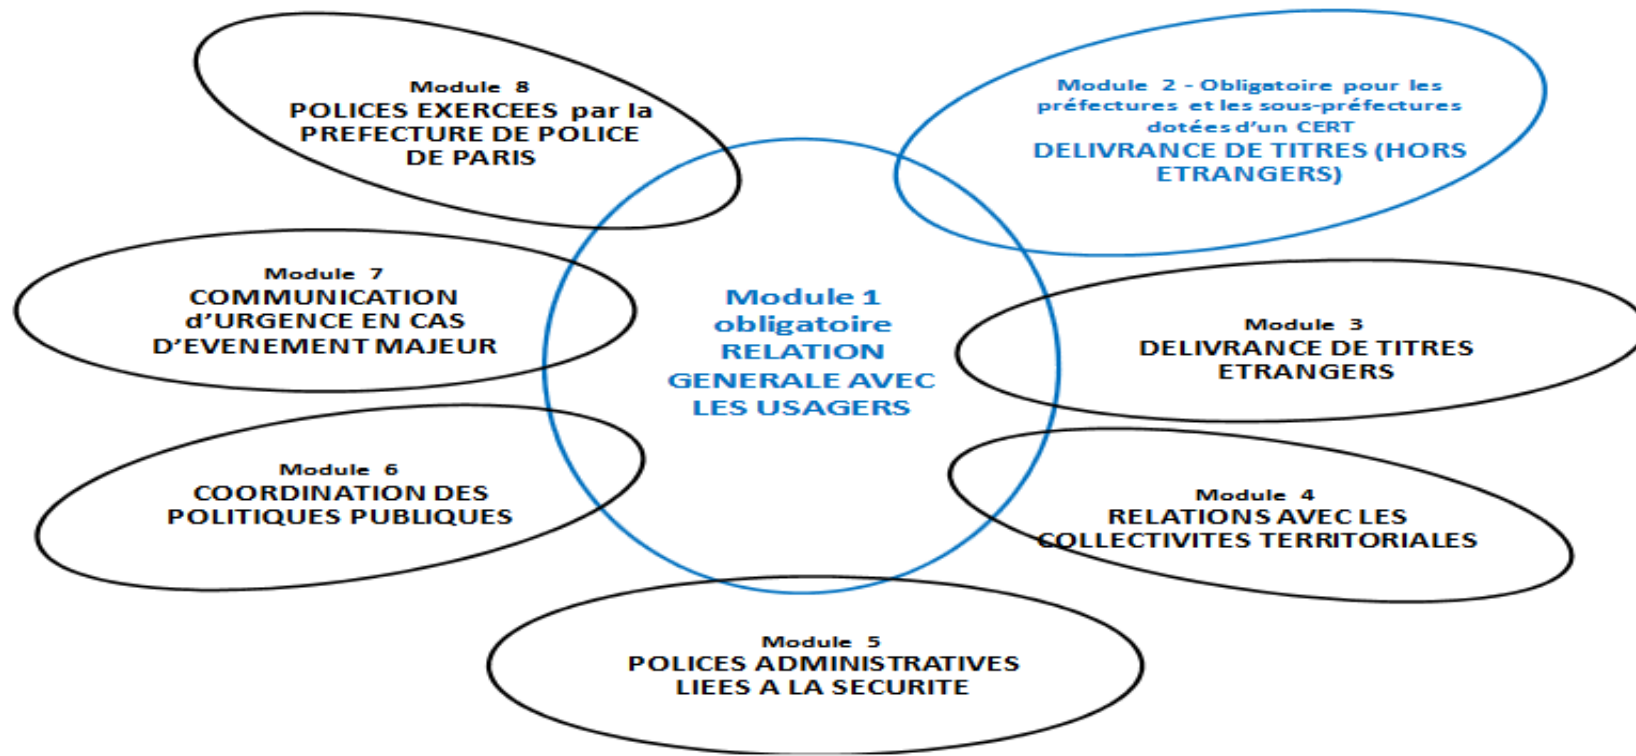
Module 8
POLICES EXERCEES par la PREFECTURE DE POLICE DE PARIS

Module 2 - Obligatoire pour les préfectures et les sous-préfectures dotées d'un CERT
DELIVRANCE DE TITRES (HORS ETRANGERS)

Module 7
COMMUNICATION d'URGENCE EN CAS D'EVENEMENT MAJEUR

Module 1
obligatoire
RELATION GENERALE AVEC LES USAGERS

Module 3
DELIVRANCE DE TITRES ETRANGERS

Module 6
COORDINATION DES POLITIQUES PUBLIQUES

Module 4
RELATIONS AVEC LES COLLECTIVITES TERRITORIALES

Module 5
POLICES ADMINISTRATIVES LIEES A LA SECURITE